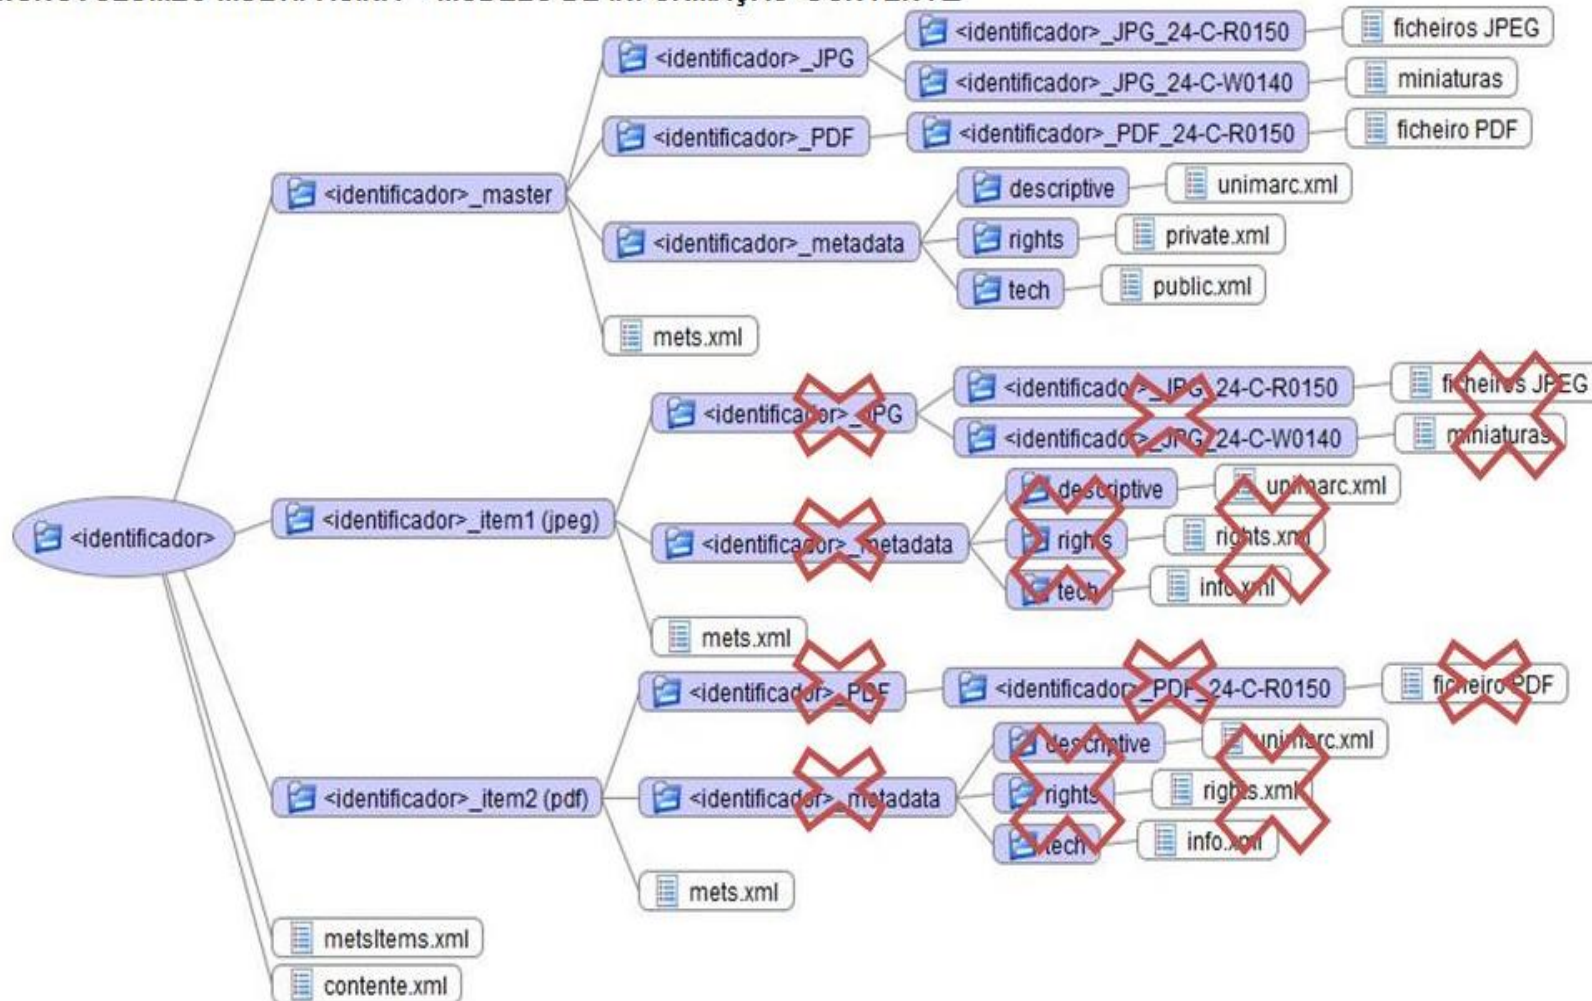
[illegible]

<identificador>

<identificador>_master

<identificador>_JPG

<identificador>_JPG_24-C-R0150

ficheiros JPEG

<identificador>_JPG_24-C-W0140

miniaturas

<identificador>_PDF

<identificador>_PDF_24-C-R0150

ficheiro PDF

<identificador>_metadata

descriptive

unimarc.xml

rights

private.xml

tech

public.xml

mets.xml

<identificador>_item1 (jpeg)

<identificador>_JPG

<identificador>_JPG_24-C-R0150

ficheiros JPEG

<identificador>_JPG_24-C-W0140

miniaturas

<identificador>_metadata

descriptive

unimarc.xml

rights

rights.xml

tech

info.xml

mets.xml

<identificador>_item2 (pdf)

<identificador>_PDF

<identificador>_PDF_24-C-R0150

ficheiro PDF

<identificador>_metadata

descriptive

unimarc.xml

rights

rights.xml

tech

info.xml

mets.xml

metsItems.xml

contente.xml